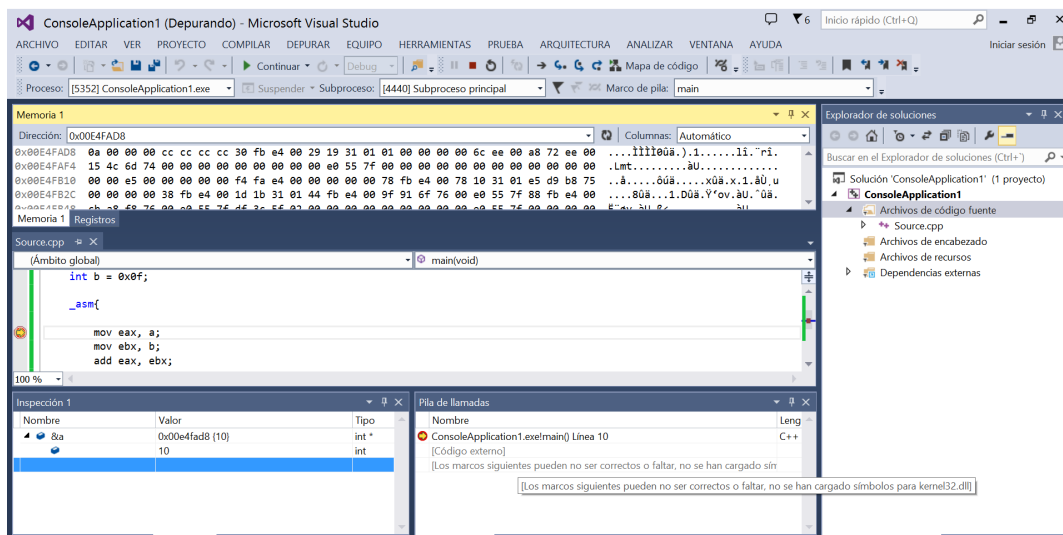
ConsoleApplication1 (Depurando) - Microsoft Visual Studio
6 Inicio rápido (Ctrl+Q)
ARCHIVO EDITAR VER PROYECTO COMPILAR DEPURAR EQUIPO HERRAMIENTAS PRUEBA ARQUITECTURA ANALIZAR VENTANA AYUDA Iniciar sesión
Continuar Debug Mapa de código
Proceso: [5352] ConsoleApplication1.exe Suspender Subproceso: [4440] Subproceso principal Marco de pila: main

Memoria 1
Dirección: 0x00E4FAD8 Columnas: Automático
0x00E4FAD8 0a 00 00 00 cc cc cc cc 30 fb e4 00 29 19 31 01 01 00 00 00 6c ee 00 a8 72 ee 00 ....ÌÌÌÌ0ûä.).1......lî.¨rî.
0x00E4FAF4 15 4c 6d 74 00 00 00 00 00 00 00 00 e0 55 7f 00 00 00 00 00 00 00 00 00 00 00 00 .Lmt........àU...........
0x00E4FB10 00 00 e5 00 00 00 00 00 f4 fa e4 00 00 00 00 00 78 fb e4 00 78 10 31 01 e5 d9 b8 75 ..å.....ôúä.....xûä.x.1.åÙ¸u
0x00E4FB2C 00 00 00 00 38 fb e4 00 1d 1b 31 01 44 fb e4 00 9f 91 6f 76 00 e0 55 7f 88 fb e4 00 ....8ûä...1.Dûä.Ÿ'ov.àU.ˆûä.
Memoria 1 Registros

Source.cpp
(Ámbito global) main(void)
int b = 0x0f;

_asm{

mov eax, a;
mov ebx, b;
add eax, ebx;
100 %

Inspección 1
| Nombre | Valor | Tipo |
|---|---|---|
| &a | 0x00e4fad8 {10} | int * |
| | 10 | int |

Pila de llamadas
| Nombre | Leng |
|---|---|
| ConsoleApplication1.exe!main() Línea 10 | C++ |
| [Código externo] | |
| [Los marcos siguientes pueden no ser correctos o faltar, no se han cargado sím | |
[Los marcos siguientes pueden no ser correctos o faltar, no se han cargado símbolos para kernel32.dll]

Explorador de soluciones
Buscar en el Explorador de soluciones (Ctrl+')
Solución 'ConsoleApplication1' (1 proyecto)
ConsoleApplication1
Archivos de código fuente
Source.cpp
Archivos de encabezado
Archivos de recursos
Dependencias externas